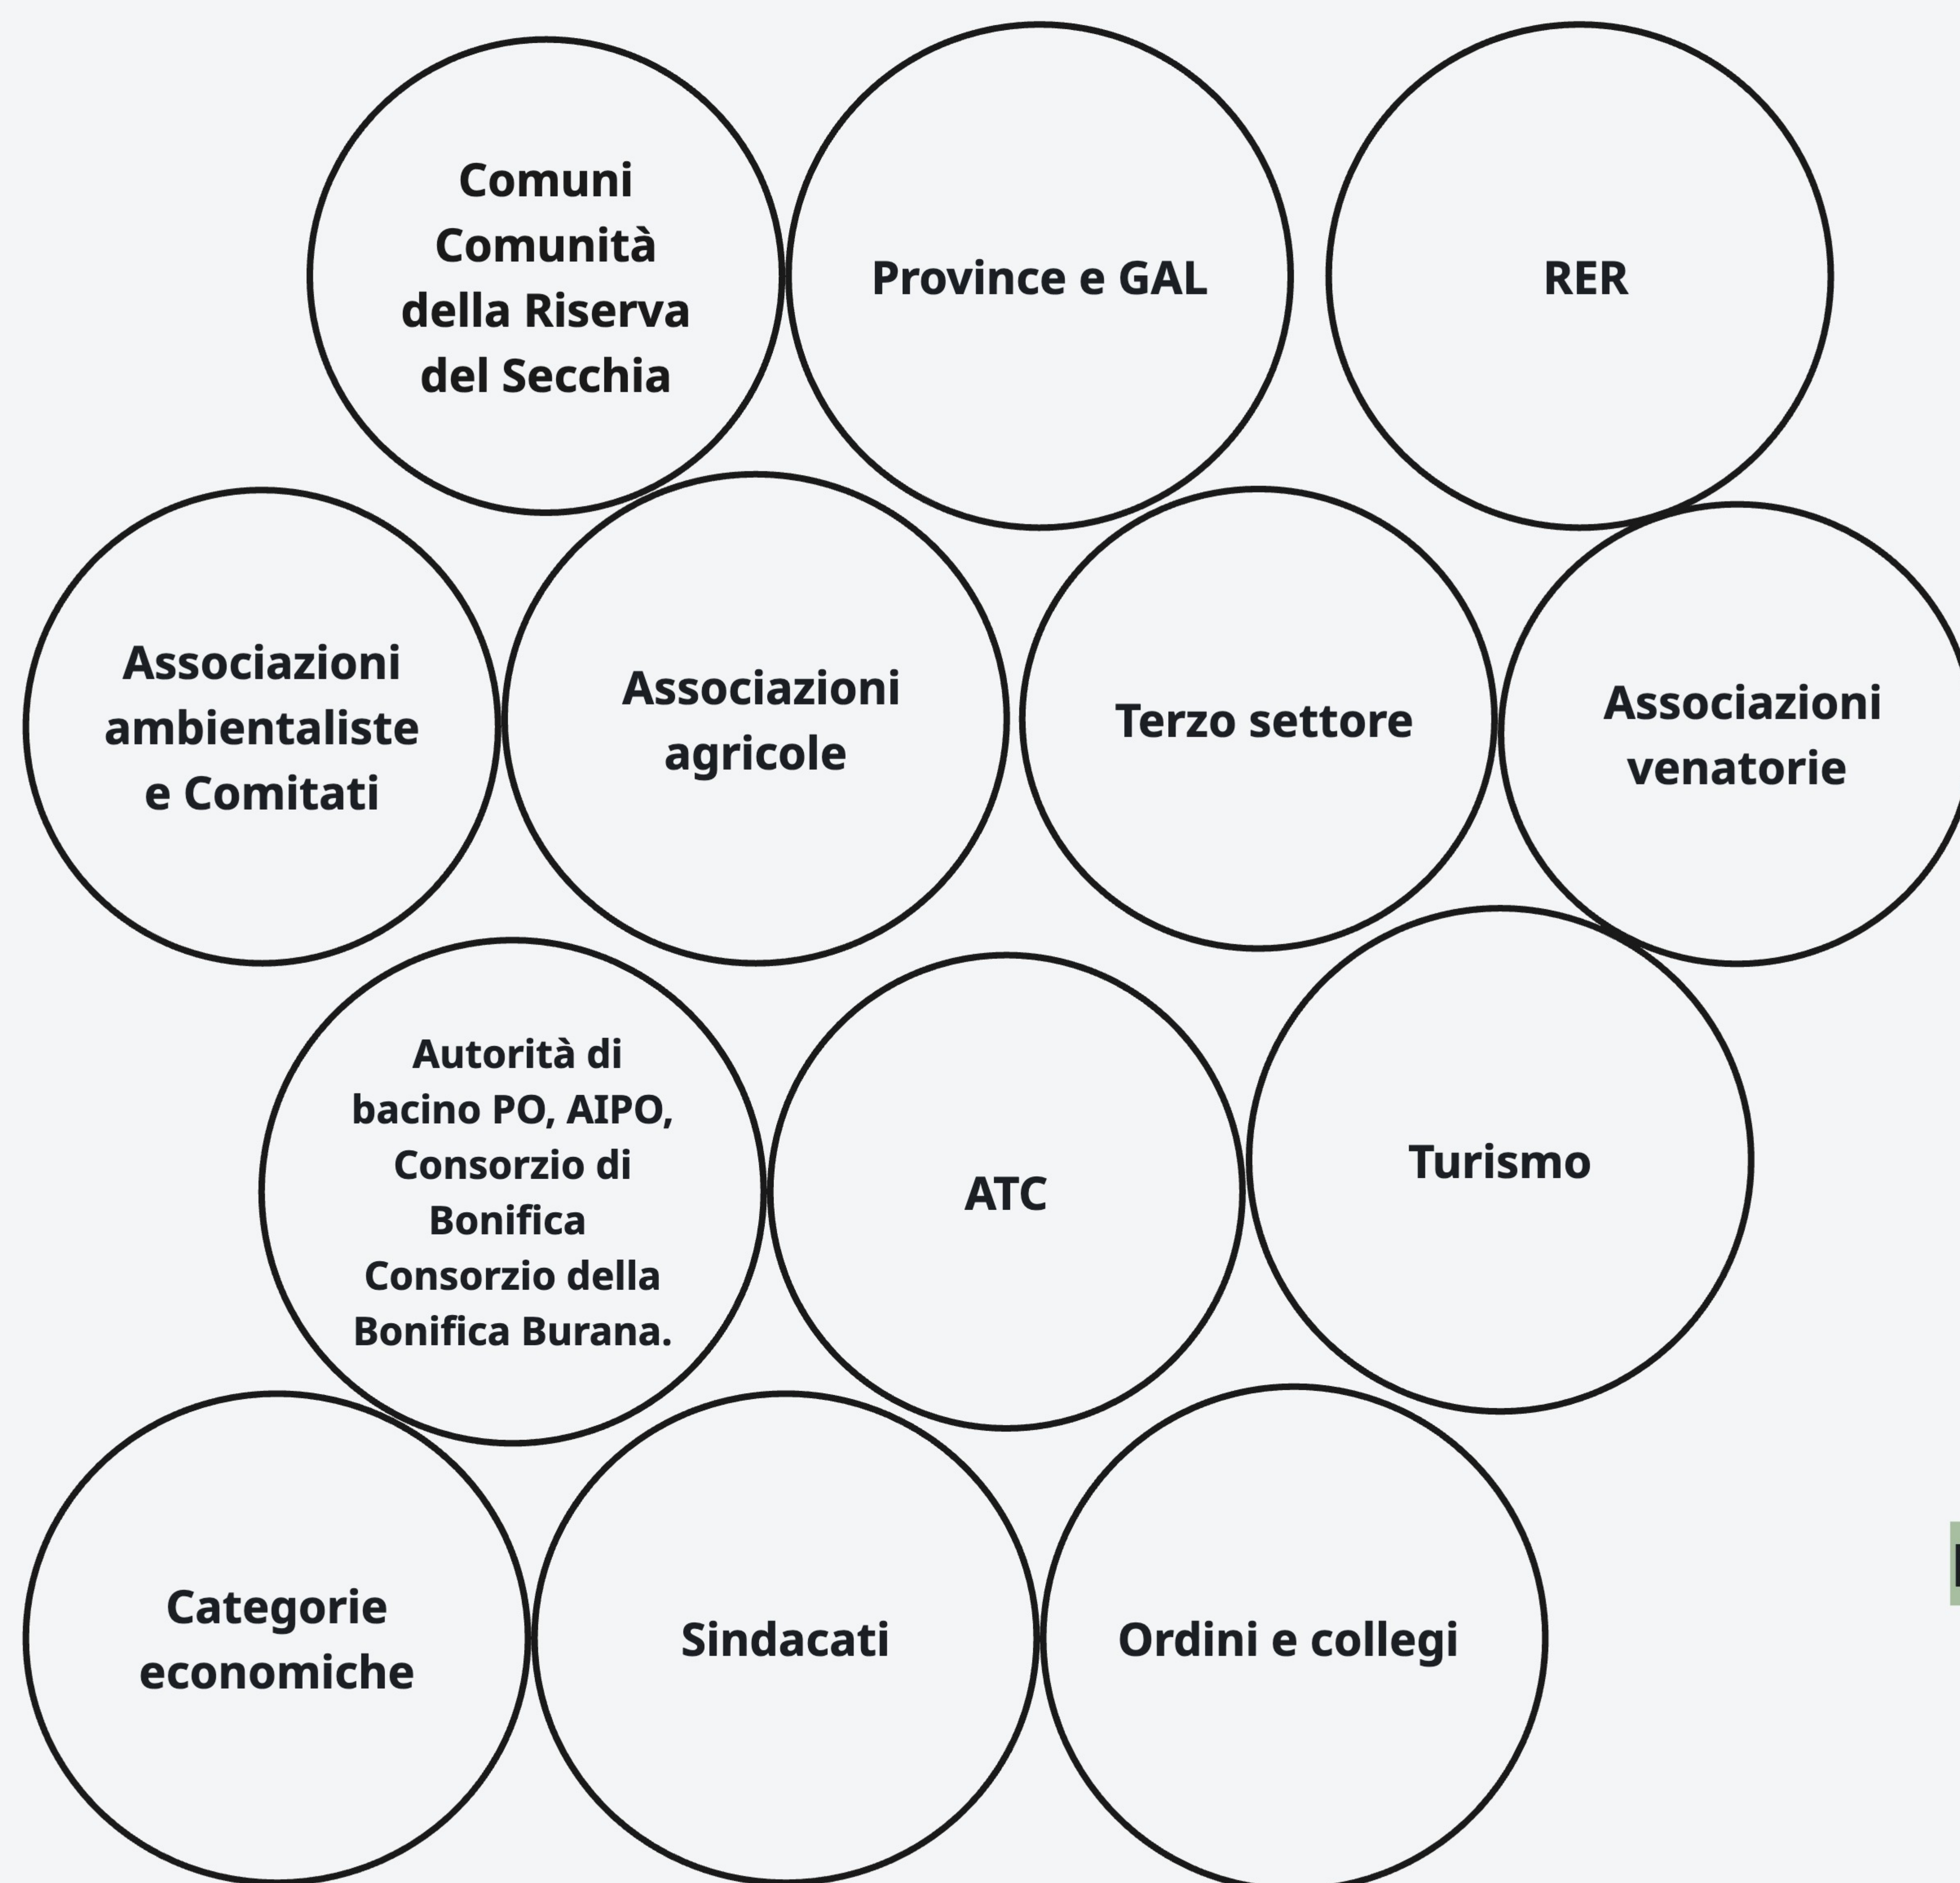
Comuni Comunità della Riserva del Secchia

Province e GAL

RER

Associazioni ambientaliste e Comitati

Associazioni agricole

Terzo settore

Associazioni venatorie

Autorità di bacino PO, AIPO, Consorzio di Bonifica Consorzio della Bonifica Burana.

ATC

Turismo

Categorie economiche

Sindacati

Ordini e collegi